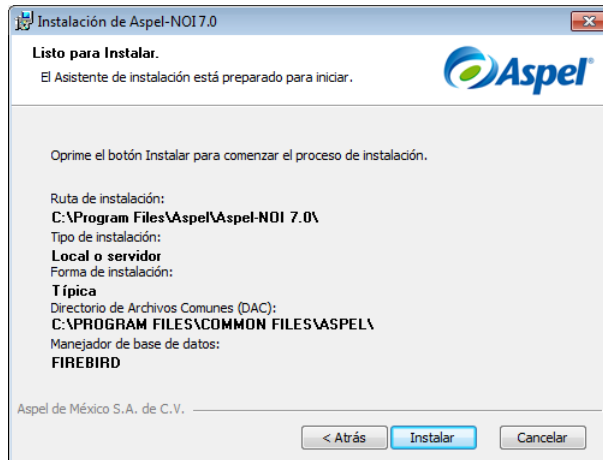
Instalación de Aspel-NOI 7.0

Listo para Instalar.

El Asistente de instalación está preparado para iniciar.

Aspel

Oprime el botón Instalar para comenzar el proceso de instalación.

Ruta de instalación:
C:\Program Files\Aspel\Aspel-NOI 7.0\
Tipo de instalación:
Local o servidor
Forma de instalación:
Típica
Directorio de Archivos Comunes (DAC):
C:\PROGRAM FILES\COMMON FILES\ASPEL\
Manejador de base de datos:
FIREBIRD

Aspel de México S.A. de C.V.

< Atrás | Instalar | Cancelar